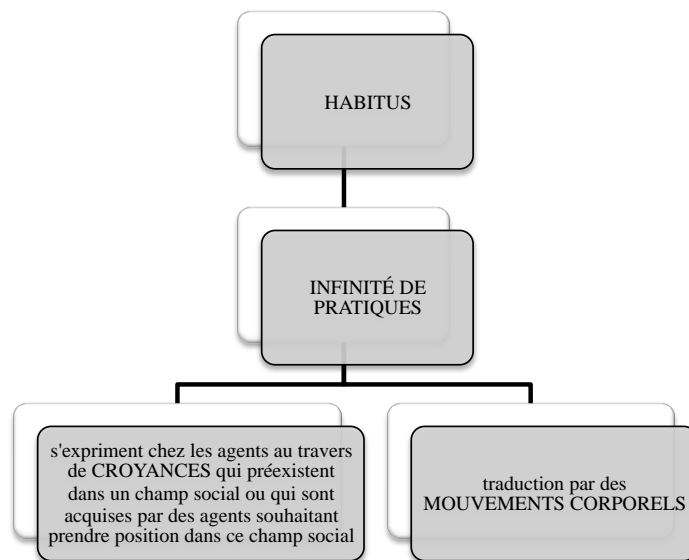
HABITUS

INFINITÉ DE PRATIQUES

s'expriment chez les agents au travers de CROYANCES qui préexistent dans un champ social ou qui sont acquises par des agents souhaitant prendre position dans ce champ social

traduction par des MOUVEMENTS CORPORELS